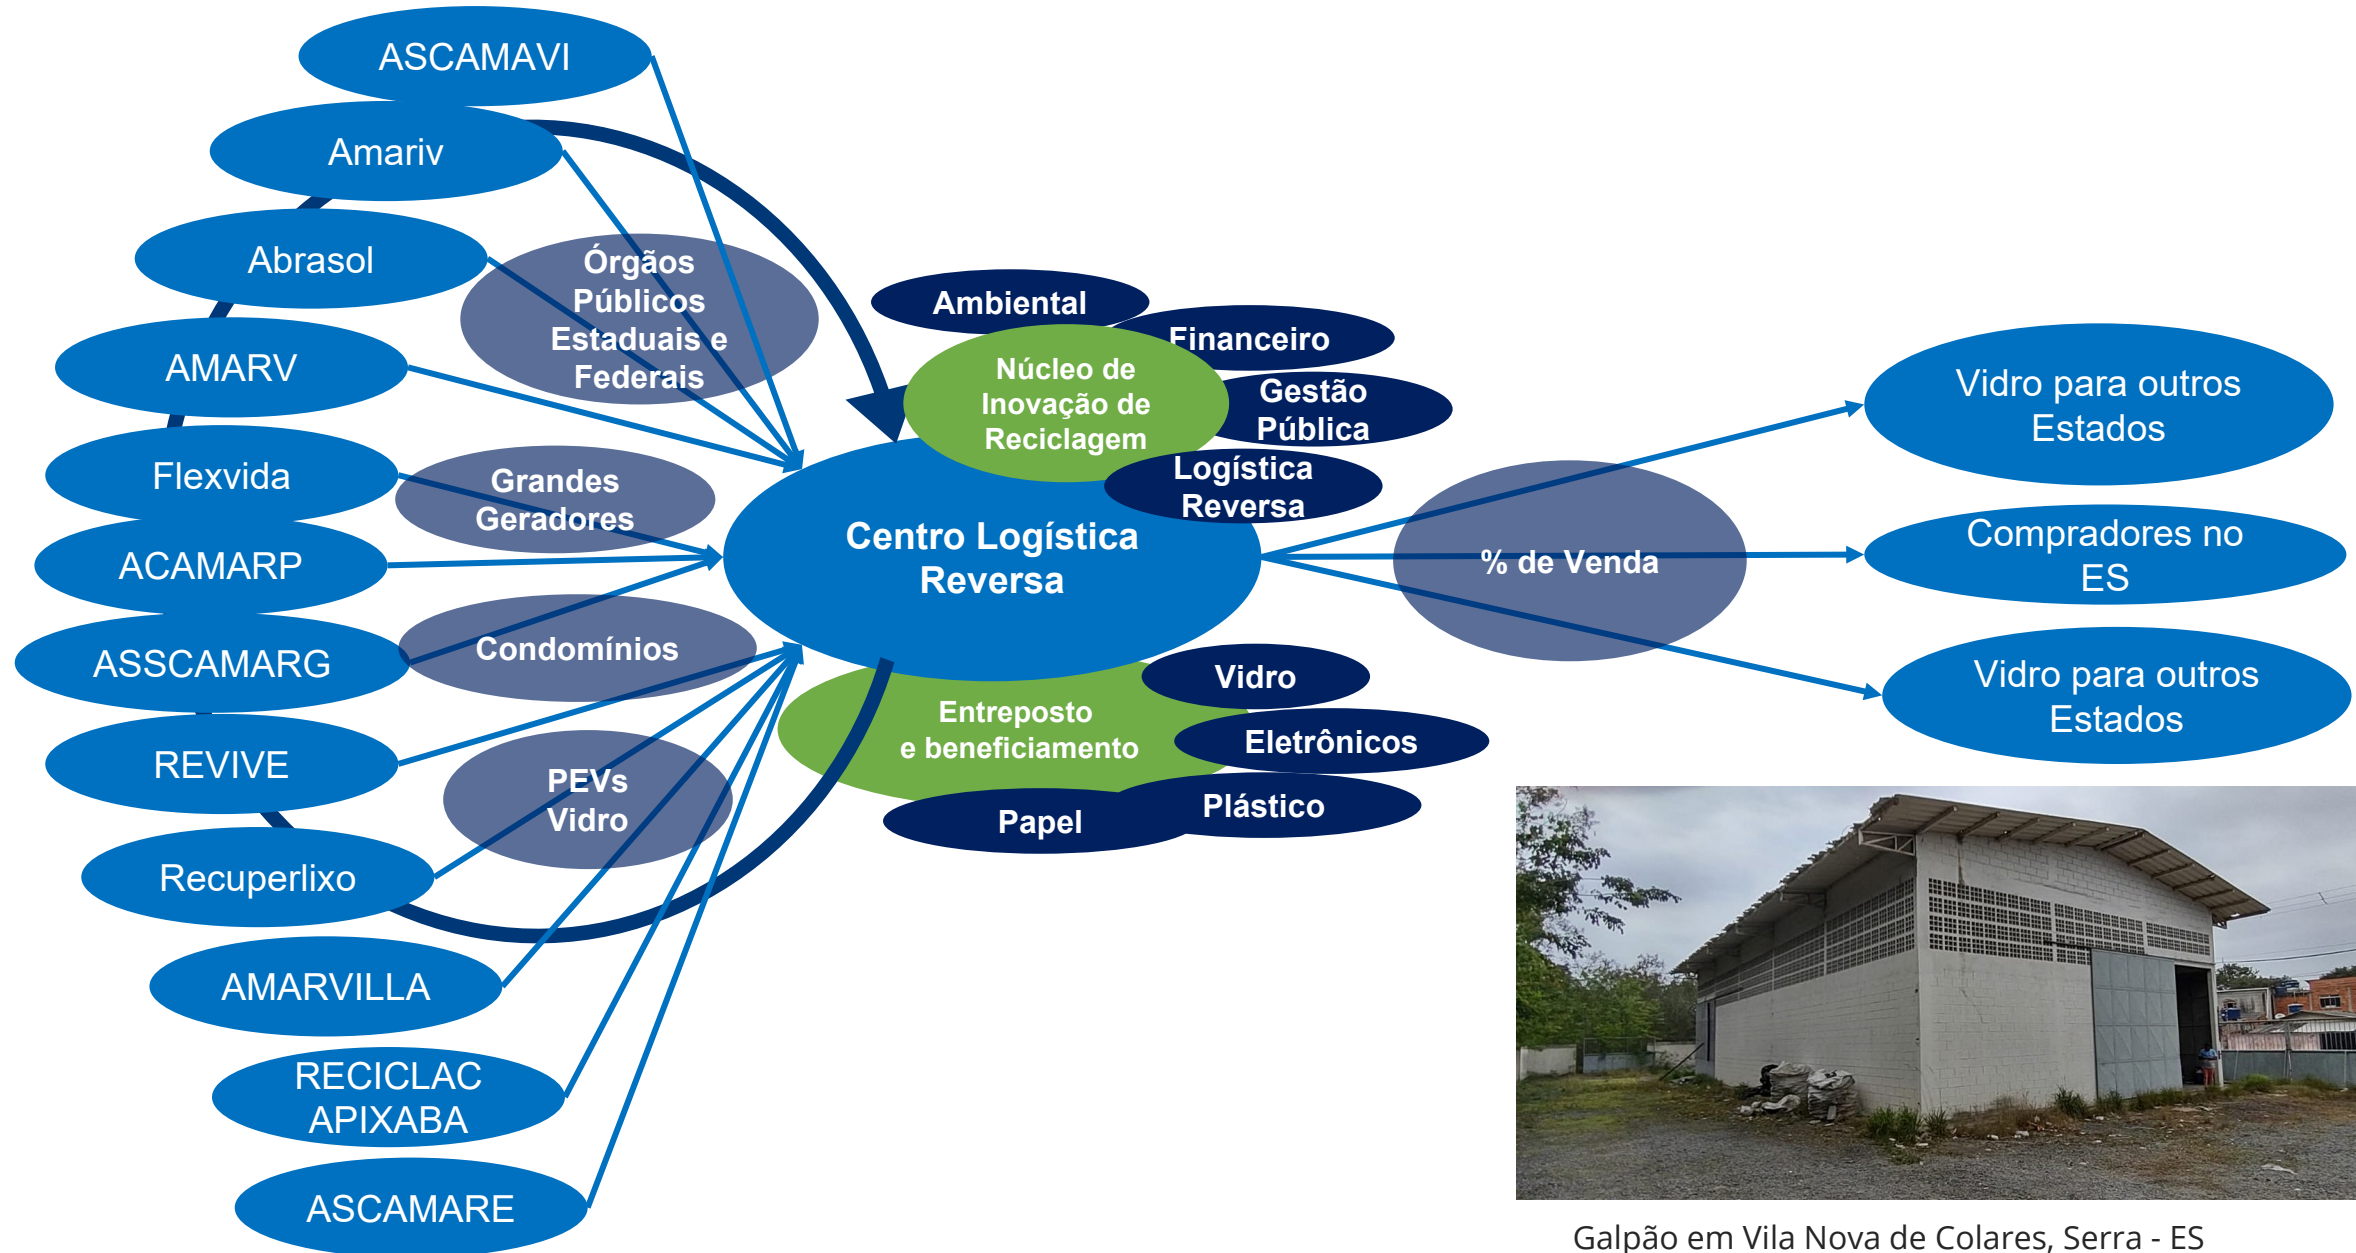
ASCAMAVI

Amariv

Abrasol

Órgãos Públicos Estaduais e Federais

AMARV

Flexvida

Grandes Geradores

ACAMARP

ASSCAMARG

Condomínios

REVIVE

PEVs Vidro

Recuperlixo

AMARVILLA

RECICLAC APIXABA

ASCAMARE

Ambiental

Financeiro

Núcleo de Inovação de Reciclagem

Gestão Pública

Logística Reversa

Centro Logística Reversa

Entreposto e beneficiamento

Vidro

Eletrônicos

Papel

Plástico

% de Venda

Vidro para outros Estados

Compradores no ES

Vidro para outros Estados

Galpão em Vila Nova de Colares, Serra - ES